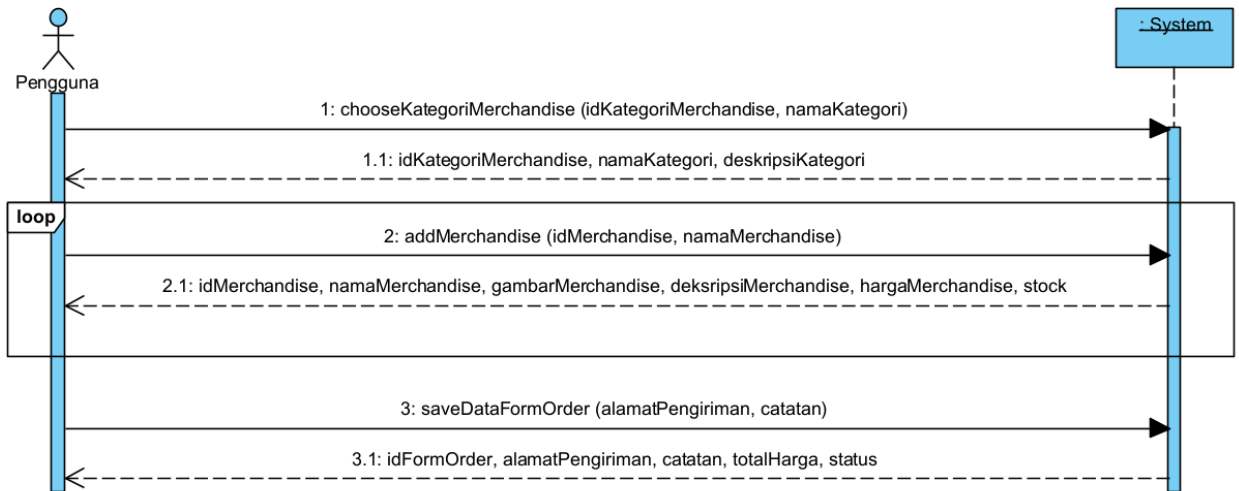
Pengguna

: System

1: chooseKategoriMerchandise (idKategoriMerchandise, namaKategori)

1.1: idKategoriMerchandise, namaKategori, deskripsiKategori

loop

2: addMerchandise (idMerchandise, namaMerchandise)

2.1: idMerchandise, namaMerchandise, gambarMerchandise, deksripsiMerchandise, hargaMerchandise, stock

3: saveDataFormOrder (alamatPengiriman, catatan)

3.1: idFormOrder, alamatPengiriman, catatan, totalHarga, status